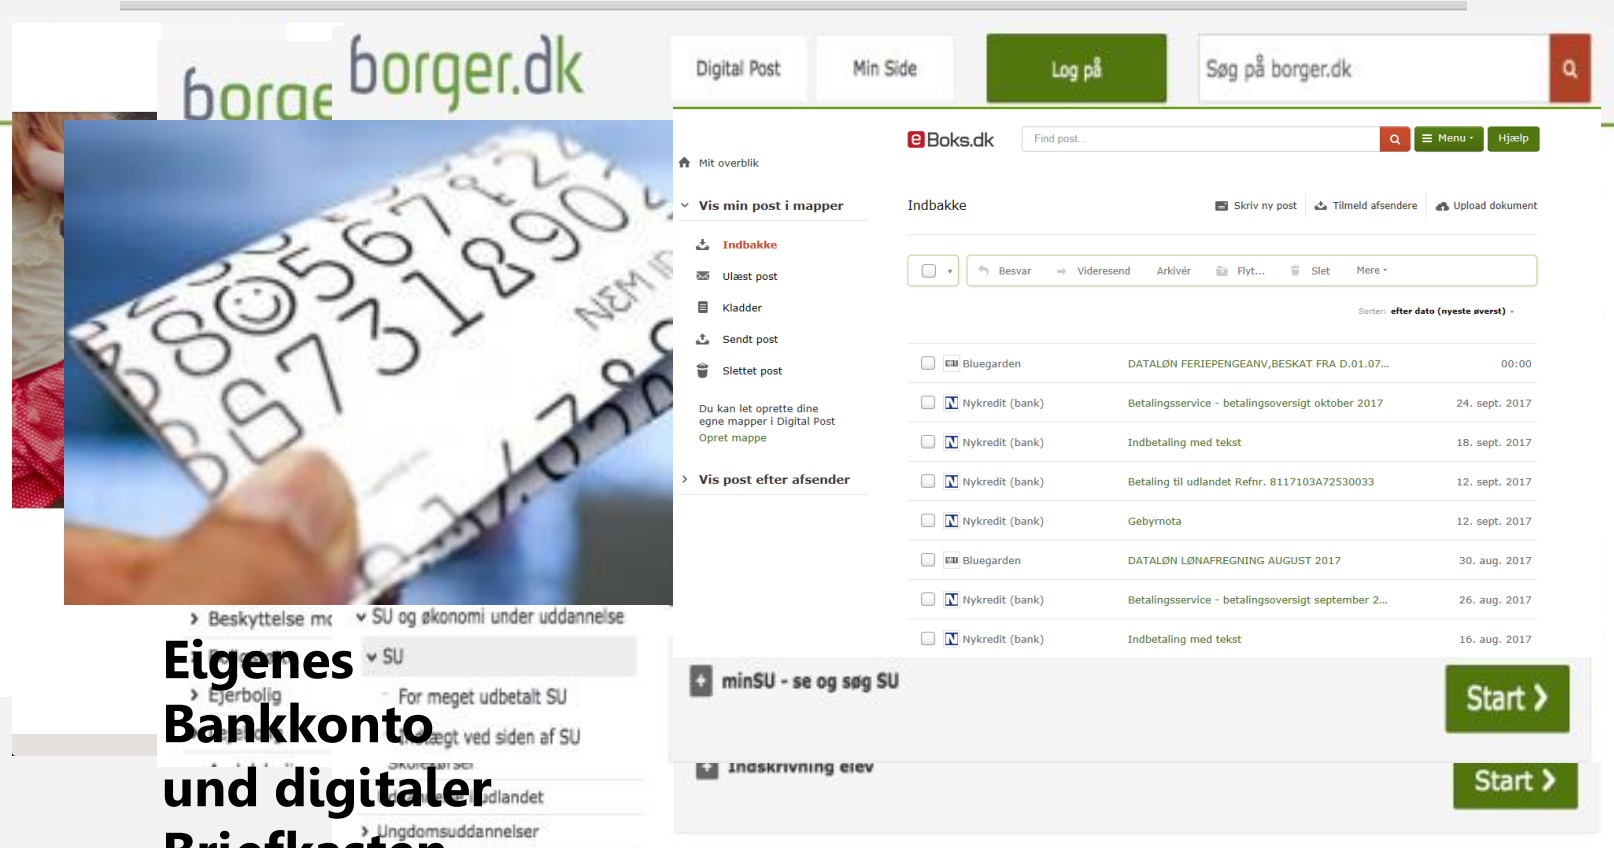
borge

borger.dk

Digital Post

Min Side

Log på

Søg på borger.dk

eBoks.dk

Find post...

Menu

Hjælp

Mit overblik

Vis min post i mapper

Indbakke

Ulæst post

Kladder

Sendt post

Slettet post

Du kan let oprette dine egne mapper i Digital Post

Opret mappe

Vis post efter afsender

Indbakke

Skriv ny post

Tilmeld afsendere

Upload dokument

Besvar

Videresend

Arkivér

Flyt...

Slet

Mere

Sorter: efter dato (nyeste øverst)

| | | |
|---|---|---|
| Bluegarden | DATALØN FERIEPENGEANV,BESKAT FRA D.01.07... | 00:00 |
| Nykredit (bank) | Betalingsservice - betalingsoversigt oktober 2017 | 24. sept. 2017 |
| Nykredit (bank) | Indbetaling med tekst | 18. sept. 2017 |
| Nykredit (bank) | Betaling til udlandet Refnr. 8117103A72530033 | 12. sept. 2017 |
| Nykredit (bank) | Gebyrnota | 12. sept. 2017 |
| Bluegarden | DATALØN LØNAFREGNING AUGUST 2017 | 30. aug. 2017 |
| Nykredit (bank) | Betalingsservice - betalingsoversigt september 2... | 26. aug. 2017 |
| Nykredit (bank) | Indbetaling med tekst | 16. aug. 2017 |

Beskyttelse mo

SU og økonomi under uddannelse

SU

Ejerbolig

For meget udbetalt SU

ægt ved siden af SU

dlandet

Ungdomsuddannelser

minSU - se og søg SU

Start

Indskrivning elev

Start

Eigenes Bankkonto und digitaler Briefkasten